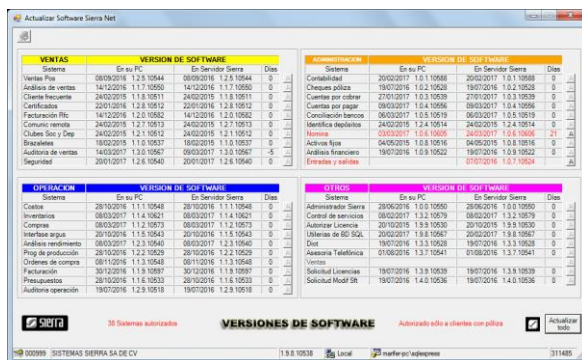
Actualizar Software Sierra Net

| VENTAS | VERSION DE SOFTWARE | | |
|---|---|---|---|
| Sistema | En su PC | En Servidor Sierra | Días |
| Ventas Pos | 08/09/2016 1.2.5.10544 | 08/09/2016 1.2.5.10544 | 0 |
| Análisis de ventas | 14/12/2016 1.1.7.10550 | 14/12/2016 1.1.7.10550 | 0 |
| Cliente frecuente | 24/02/2015 1.1.8.10511 | 24/02/2015 1.1.8.10511 | 0 |
| Certificados | 22/01/2016 1.2.8.10512 | 22/01/2016 1.2.8.10512 | 0 |
| Facturación Rfc | 14/12/2016 1.2.0.10582 | 14/12/2016 1.2.0.10582 | 0 |
| Comunic remota | 24/02/2015 1.2.7.10513 | 24/02/2015 1.2.7.10513 | 0 |
| Clubes Soc y Dep | 24/02/2015 1.2.1.10512 | 24/02/2015 1.2.1.10512 | 0 |
| Brazaletes | 18/02/2015 1.1.0.10537 | 18/02/2015 1.1.0.10537 | 0 |
| Auditoria de ventas | 14/03/2017 1.1.0.10567 | 09/03/2017 1.1.0.10567 | -5 |
| Seguridad | 20/01/2017 1.2.6.10540 | 20/01/2017 1.2.6.10540 | 0 |

| ADMINISTRACION | VERSION DE SOFTWARE | | |
|---|---|---|---|
| Sistema | En su PC | En Servidor Sierra | Días |
| Contabilidad | 20/02/2017 1.0.1.10588 | 20/02/2017 1.0.1.10588 | 0 |
| Cheques póliza | 19/07/2016 1.0.2.10528 | 19/07/2016 1.0.2.10528 | 0 |
| Cuentas por cobrar | 27/01/2017 1.0.3.10539 | 27/01/2017 1.0.3.10539 | 0 |
| Cuentas por pagar | 09/03/2017 1.0.4.10556 | 09/03/2017 1.0.4.10556 | 0 |
| Conciliación bancos | 06/03/2017 1.0.5.10519 | 06/03/2017 1.0.5.10519 | 0 |
| Identifica depósitos | 24/02/2015 1.2.4.10514 | 24/02/2015 1.2.4.10514 | 0 |
| Nomina | 03/03/2017 1.0.6.10605 | 24/03/2017 1.0.6.10606 | 21 |
| Activos fijos | 04/05/2015 1.0.8.10516 | 04/05/2015 1.0.8.10516 | 0 |
| Análisis financiero | 19/07/2016 1.0.9.10522 | 19/07/2016 1.0.9.10522 | 0 |
| Entradas y salidas | | 07/07/2016 1.0.7.10524 | |

| OPERACION | VERSION DE SOFTWARE | | |
|---|---|---|---|
| Sistema | En su PC | En Servidor Sierra | Días |
| Costos | 28/10/2016 1.1.1.10548 | 28/10/2016 1.1.1.10548 | 0 |
| Inventarios | 08/03/2017 1.1.4.10621 | 08/03/2017 1.1.4.10621 | 0 |
| Compras | 08/03/2017 1.1.2.10573 | 08/03/2017 1.1.2.10573 | 0 |
| Interfase argus | 20/10/2015 1.1.5.10543 | 20/10/2015 1.1.5.10543 | 0 |
| Análisis rendimiento | 08/03/2017 1.2.3.10540 | 08/03/2017 1.2.3.10540 | 0 |
| Prog de producción | 28/10/2016 1.2.2.10529 | 28/10/2016 1.2.2.10529 | 0 |
| Ordenes de compra | 08/11/2016 1.1.3.10548 | 08/11/2016 1.1.3.10548 | 0 |
| Facturación | 30/12/2016 1.1.9.10597 | 30/12/2016 1.1.9.10597 | 0 |
| Presupuestos | 28/10/2016 1.1.6.10533 | 28/10/2016 1.1.6.10533 | 0 |
| Auditoria operación | 19/07/2016 1.2.9.10518 | 19/07/2016 1.2.9.10518 | 0 |

| OTROS | VERSION DE SOFTWARE | | |
|---|---|---|---|
| Sistema | En su PC | En Servidor Sierra | Días |
| Administrador Sierra | 28/06/2016 1.0.0.10550 | 28/06/2016 1.0.0.10550 | 0 |
| Control de servicios | 08/02/2017 1.3.2.10579 | 08/02/2017 1.3.2.10579 | 0 |
| Autorizar Licencia | 20/10/2015 1.9.9.10530 | 20/10/2015 1.9.9.10530 | 0 |
| Utilerías de BD SQL | 20/02/2017 1.9.8.10567 | 20/02/2017 1.9.8.10567 | 0 |
| Diot | 19/07/2016 1.3.3.10528 | 19/07/2016 1.3.3.10528 | 0 |
| Asesoría Telefónica | 01/08/2016 1.3.7.10541 | 01/08/2016 1.3.7.10541 | 0 |
| Ventas | | | |
| Solicitud Licencias | 19/07/2016 1.3.9.10539 | 19/07/2016 1.3.9.10539 | 0 |
| Solicitud Modif Sft | 19/07/2016 1.4.0.10536 | 19/07/2016 1.4.0.10536 | 0 |

Sierra
38 Sistemas autorizados
VERSIONES DE SOFTWARE
Autorizado sólo a clientes con póliza
Actualizar todo

000995 SISTEMAS SIERRA SA DE CV | 1.9.8.10538 | Local | marifer-pc\sqlexpress | 311485